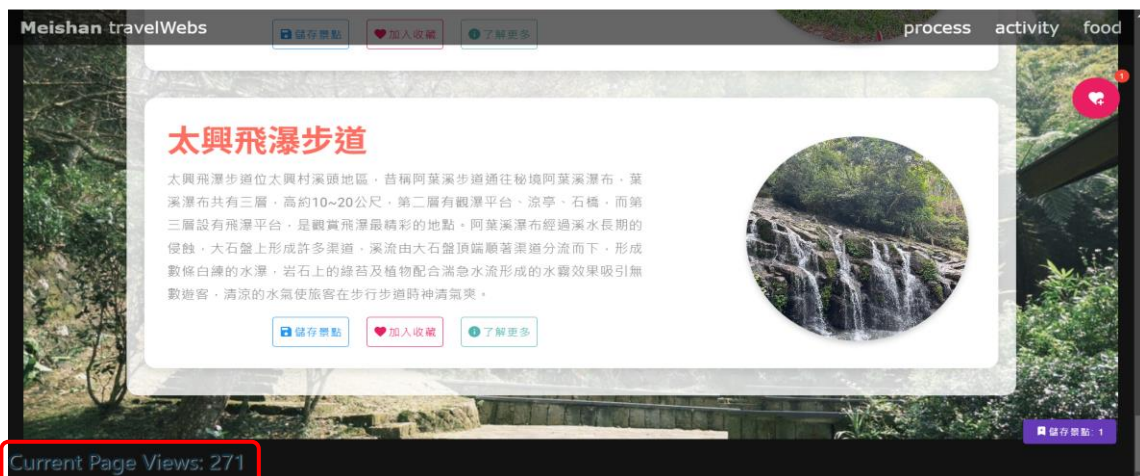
Meishan travelWebs

儲存景點 加入收藏 了解更多

process activity food

1

太興飛瀑步道

太興飛瀑步道位太興村溪頭地區，昔稱阿葉溪步道通往秘境阿葉溪瀑布，葉溪瀑布共有三層，高約10~20公尺，第二層有觀瀑平台、涼亭、石橋，而第三層設有飛瀑平台，是觀賞飛瀑最精彩的地點。阿葉溪瀑布經過溪水長期的侵蝕，大石盤上形成許多渠道，溪流由大石盤頂端順著渠道分流而下，形成數條白練的水瀑，岩石上的綠苔及植物配合湍急水流形成的水霧效果吸引無數遊客，清涼的水氣使旅客在步行步道時神清氣爽。

儲存景點 加入收藏 了解更多

儲存景點: 1

Current Page Views: 271